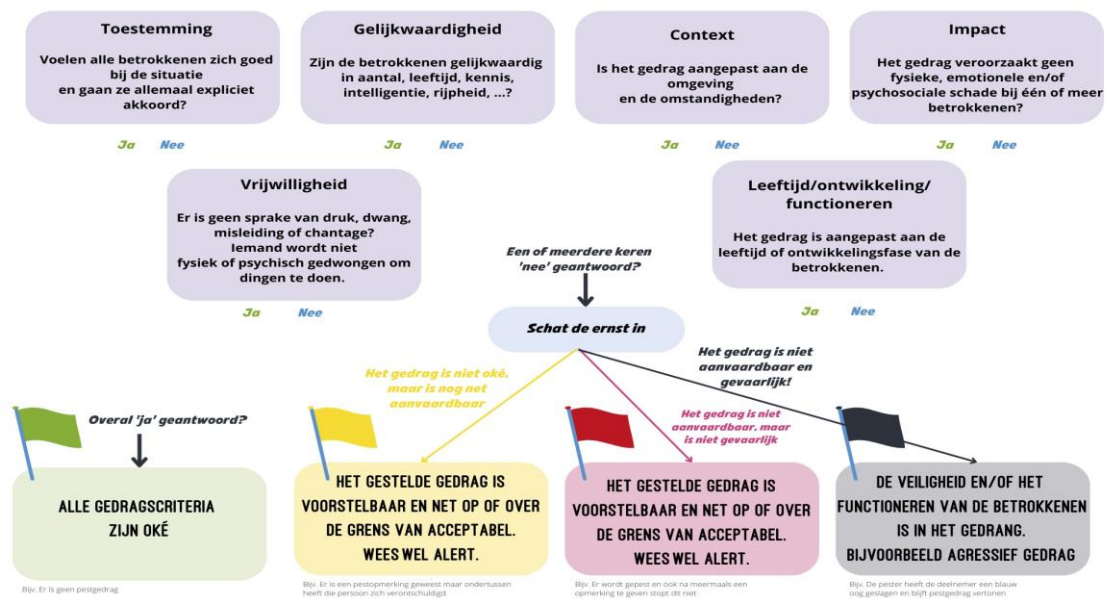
Toestemming

Voelen alle betrokkenen zich goed bij de situatie en gaan ze allemaal expliciet akkoord?

Ja Nee

Gelijkwaardigheid

Zijn de betrokkenen gelijkwaardig in aantal, leeftijd, kennis, intelligentie, rijpheid, ...?

Ja Nee

Context

Is het gedrag aangepast aan de omgeving en de omstandigheden?

Ja Nee

Impact

Het gedrag veroorzaakt geen fysieke, emotionele en/of psychosociale schade bij één of meer betrokkenen?

Ja Nee

Vrijwilligheid

Er is geen sprake van druk, dwang, misleiding of chantage? Iemand wordt niet fysiek of psychisch gedwongen om dingen te doen.

Ja Nee

Leeftijd/ontwikkeling/ functioneren

Het gedrag is aangepast aan de leeftijd of ontwikkelingsfase van de betrokkenen.

Ja Nee

Een of meerdere keren 'nee' geantwoord?

Schat de ernst in

Het gedrag is niet oké, maar is nog net aanvaardbaar

Het gedrag is niet aanvaardbaar, maar is niet gevaarlijk

Het gedrag is niet aanvaardbaar en gevaarlijk!

Overal 'ja' geantwoord?

ALLE GEDRAGSCRITERIA ZIJN OKÉ

Bijv. Er is geen pestgedrag

HET GESTELDE GEDRAG IS VOORSTELBAAR EN NET OP OF OVER DE GRENS VAN ACCEPTABEL. WEES WEL ALERT.

Bijv. Er is een pestopmerking geweest maar ondertussen heeft die persoon zich verontschuldigd

HET GESTELDE GEDRAG IS VOORSTELBAAR EN NET OP OF OVER DE GRENS VAN ACCEPTABEL. WEES WEL ALERT.

Bijv. Er wordt gepest en ook na meermaals een opmerking te geven stopt dit niet

DE VEILIGHEID EN/OF HET FUNCTIONEREN VAN DE BETROKKENEN IS IN HET GEDRANG. BIJVOORBEELD AGRESSIEF GEDRAG

Bijv. De pester heeft de deelnemer een blauw oog geslagen en blijft pestgedrag vertonen